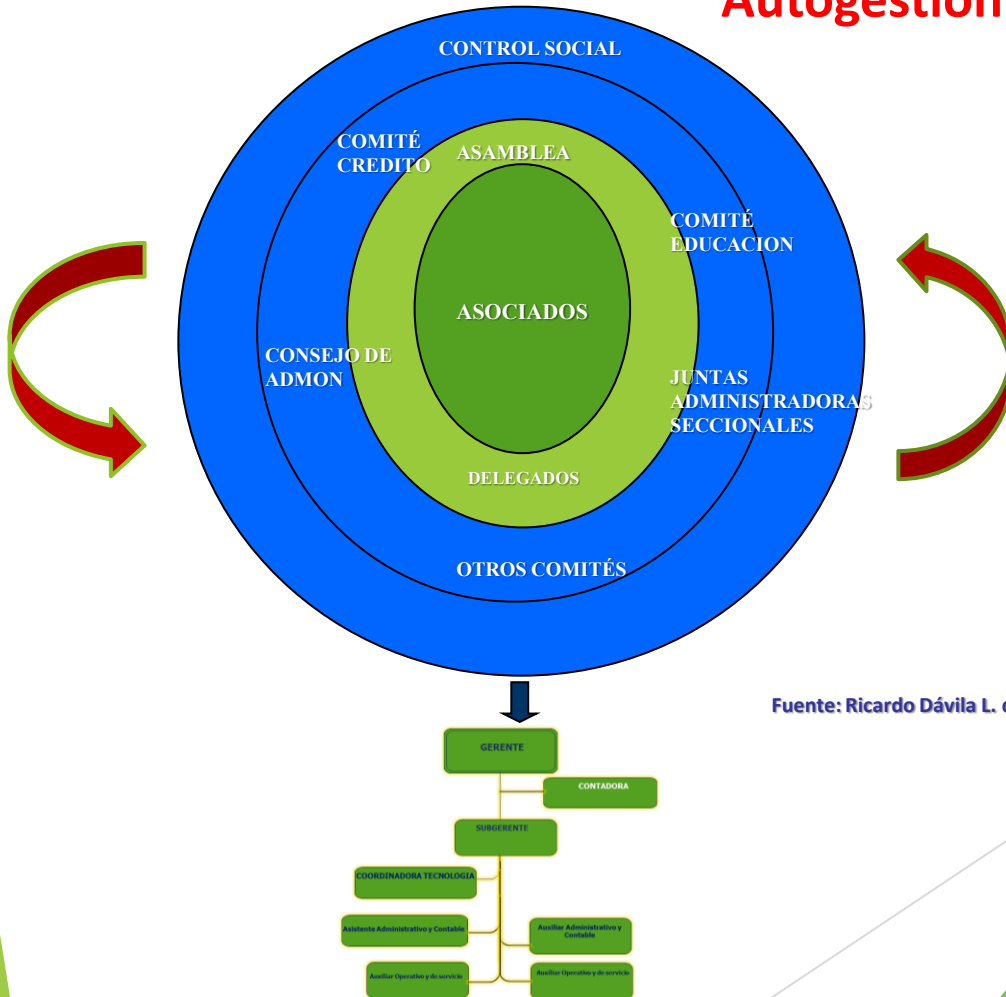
Autogestión

CONTROL SOCIAL

COMITÉ CREDITO

ASAMBLEA

COMITÉ EDUCACION

ASOCIADOS

CONSEJO DE ADMON

JUNTAS ADMINISTRADORAS SECCIONALES

DELEGADOS

OTROS COMITÉS

Fuente: Ricardo Dávila L. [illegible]

GERENTE

CONTADORA

SUBGERENTE

COORDINADORA TECNOLOGIA

Asistente Administrativo y Contable

Auxiliar Administrativo y Contable

Auxiliar Operativo y de servicio

Auxiliar Operativo y de servicio